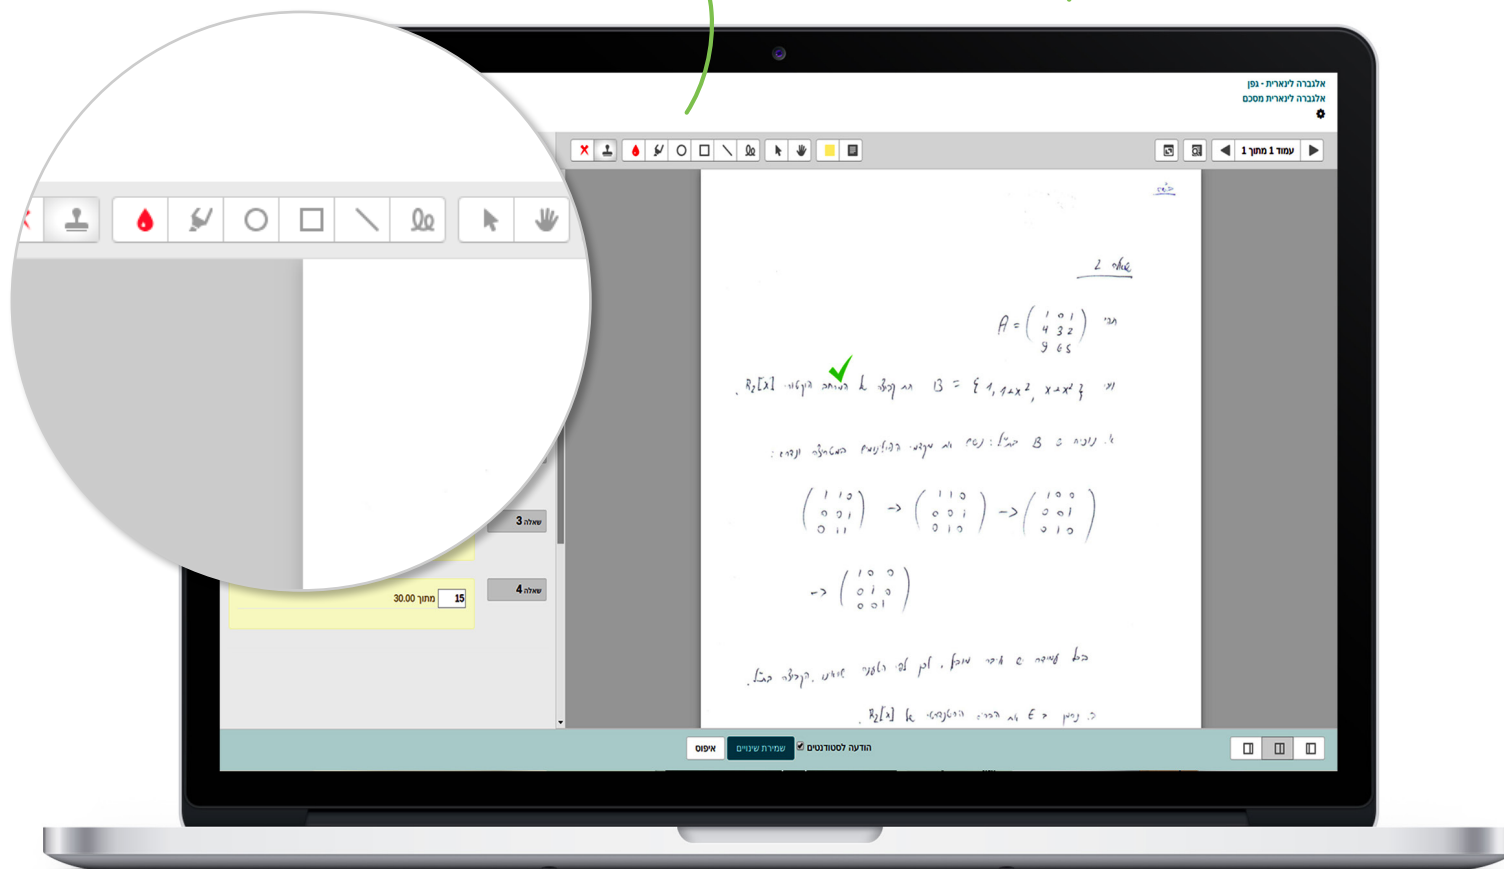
אלגברה ליניארית - נפן
אלגברה ליניארית מסכם

עמוד 1 מתוך 1

שאלה 2

תהי $A = \begin{pmatrix} 1 & 0 & 1 \\ 4 & 3 & 2 \\ 9 & 6 & 5 \end{pmatrix}$

ויהי $B = \{1, 1+x^2, x+x^2\}$ תת קבוצה של המרחב הוקטורי $R_2[x]$.

א. נניח ש B בסיס: נסח את שלבי הדירוג המתאימים והראה:

$\begin{pmatrix} 1 & 1 & 0 \\ 0 & 0 & 1 \\ 0 & 1 & 1 \end{pmatrix} \to \begin{pmatrix} 1 & 1 & 0 \\ 0 & 0 & 1 \\ 0 & 1 & 0 \end{pmatrix} \to \begin{pmatrix} 1 & 0 & 0 \\ 0 & 0 & 1 \\ 0 & 1 & 0 \end{pmatrix}$

$\to \begin{pmatrix} 1 & 0 & 0 \\ 0 & 1 & 0 \\ 0 & 0 & 1 \end{pmatrix}$

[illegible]

ב. נניח כי E היא הבסיס הסטנדרטי של $R_2[x]$.

3 שאלה
4 שאלה
15 מתוך 30.00

איפוס
שמירת שינויים
הודעה לסטודנטים